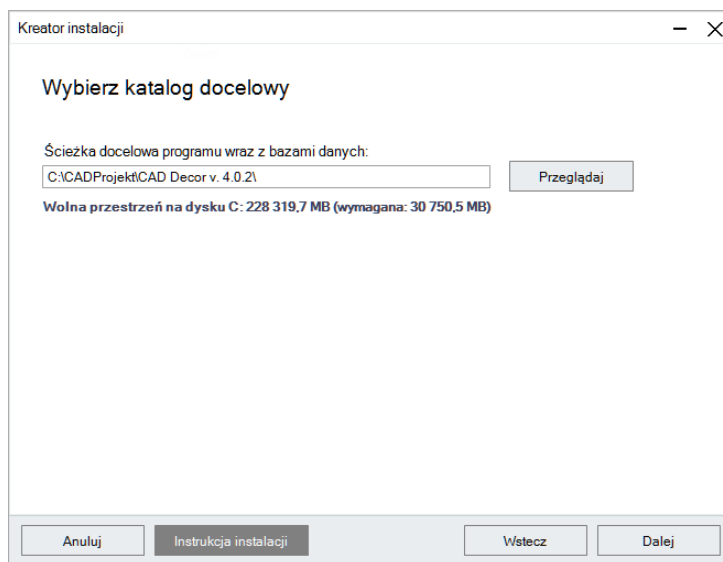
Kreator instalacji

Wybierz katalog docelowy

Ścieżka docelowa programu wraz z bazami danych:

C:\CADProjekt\CAD Decor v. 4.0.2\

Przeglądaj

Wolna przestrzeń na dysku C: 228 319,7 MB (wymagana: 30 750,5 MB)

Anuluj

Instrukcja instalacji

Wstecz

Dalej